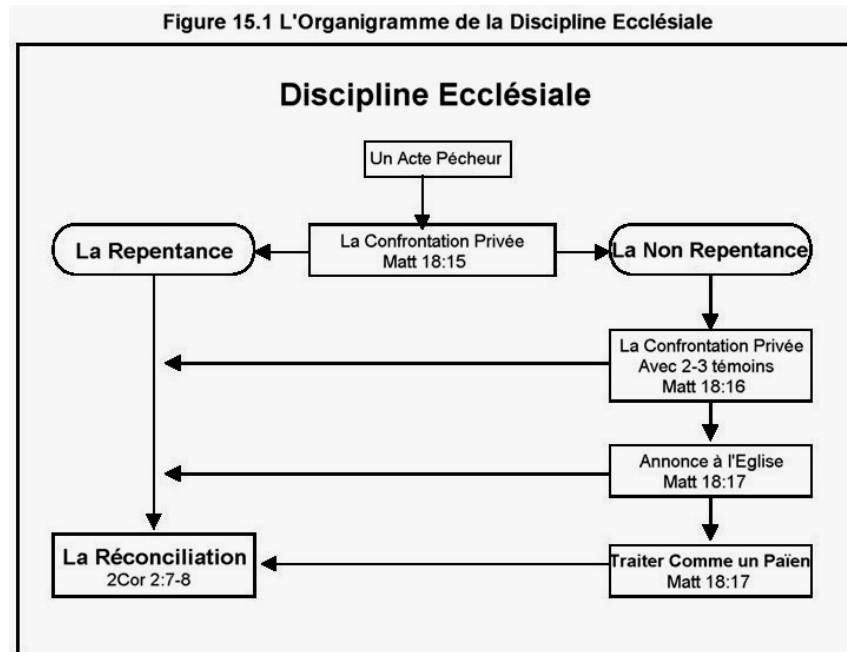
Figure 15.1 L'Organigramme de la Discipline Ecclésiale

Discipline Ecclésiale

Un Acte Pécheur

La Repentance

La Confrontation Privée
Matt 18:15

La Non Repentance

La Confrontation Privée
Avec 2-3 témoins
Matt 18:16

Annonce à l'Eglise
Matt 18:17

La Réconciliation
2Cor 2:7-8

Traiter Comme un Païen
Matt 18:17